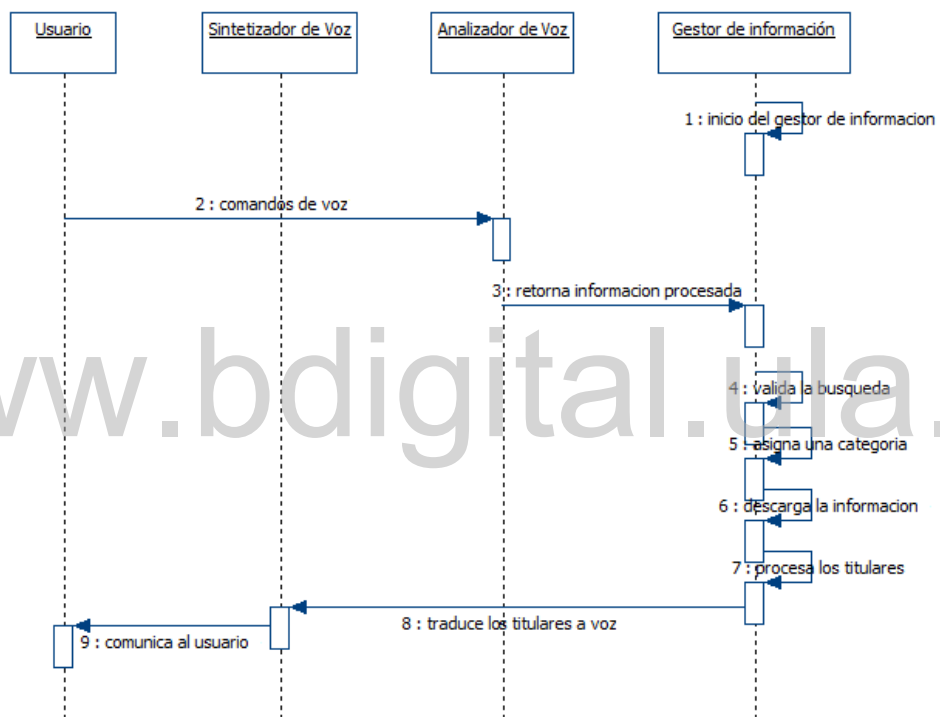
Usuario

Sintetizador de Voz

Analizador de Voz

Gestor de información

1 : inicio del gestor de informacion

2 : comandos de voz

3 : retorna informacion procesada

www.bdigital.ula.

4 : valida la busqueda

5 : asigna una categoria

6 : descarga la informacion

7 : procesa los titulares

8 : traduce los titulares a voz

9 : comunica al usuario